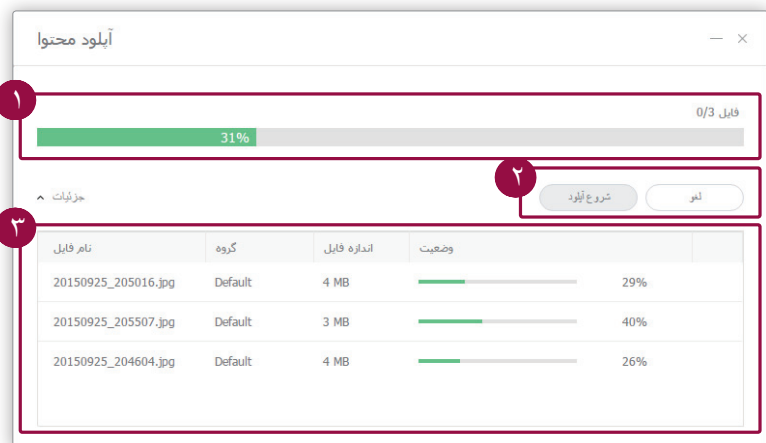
آپلود محتوا

۱

فایل 0/3

31%

۲

لغو

شروع آپلود

جزئیات

۳

| نام فایل | گروه | اندازه فایل | وضعیت | |
|---|---|---|---|---|
| 20150925_205016.jpg | Default | 4 MB | | 29% |
| 20150925_205507.jpg | Default | 3 MB | | 40% |
| 20150925_204604.jpg | Default | 4 MB | | 26% |